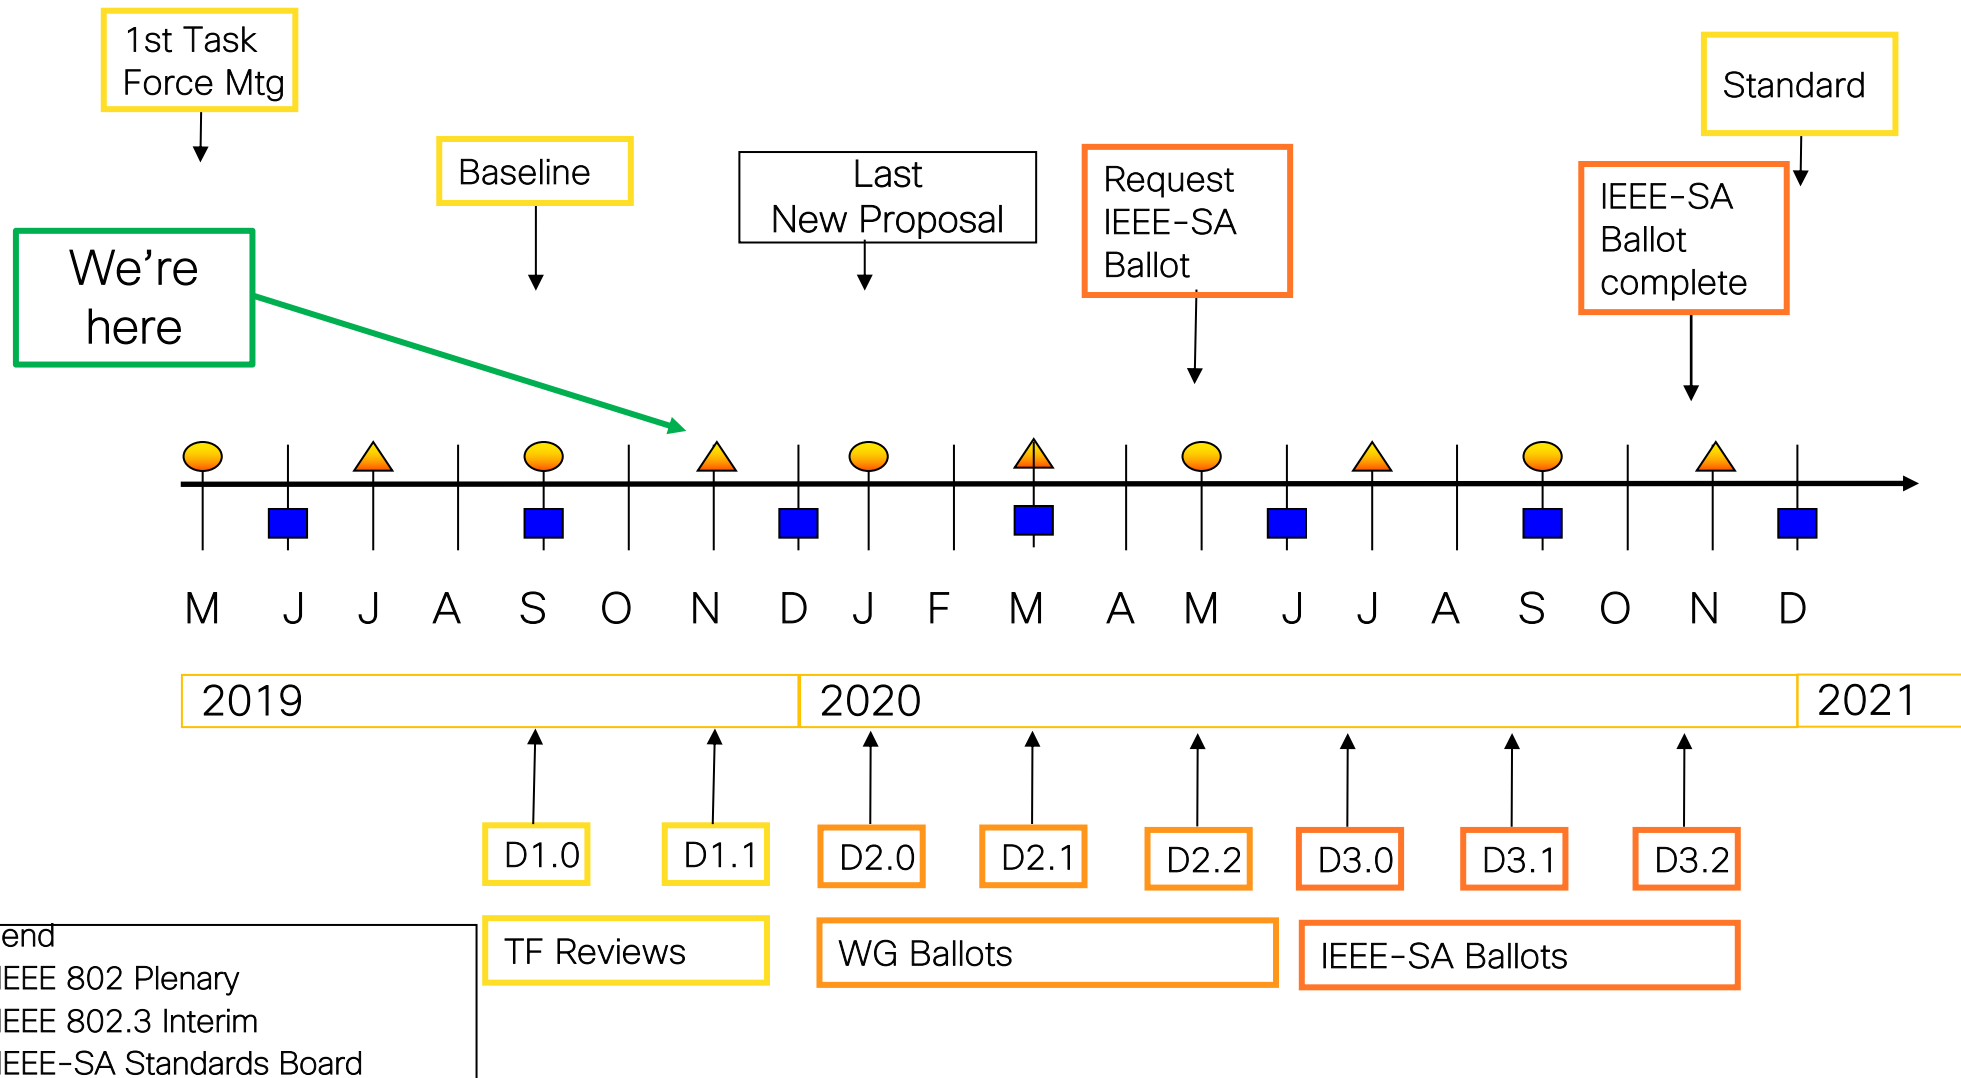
1st Task Force Mtg

Baseline

Last New Proposal

Request IEEE-SA Ballot

Standard

IEEE-SA Ballot complete

We're here

M J J A S O N D J F M A M J J A S O N D

2019 2020 2021

D1.0 D1.1 D2.0 D2.1 D2.2 D3.0 D3.1 D3.2

TF Reviews

WG Ballots

IEEE-SA Ballots

end
IEEE 802 Plenary
IEEE 802.3 Interim
IEEE-SA Standards Board